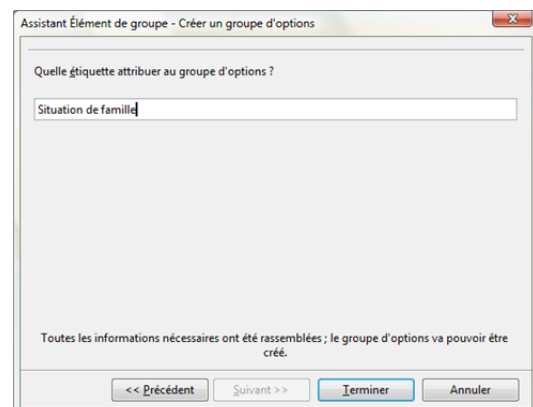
Assistant Élément de groupe - Créer un groupe d'options

Quelle étiquette attribuer au groupe d'options ?

Situation de famille

Toutes les informations nécessaires ont été rassemblées ; le groupe d'options va pouvoir être créé.

<< Précédent

Suivant >>

Terminer

Annuler